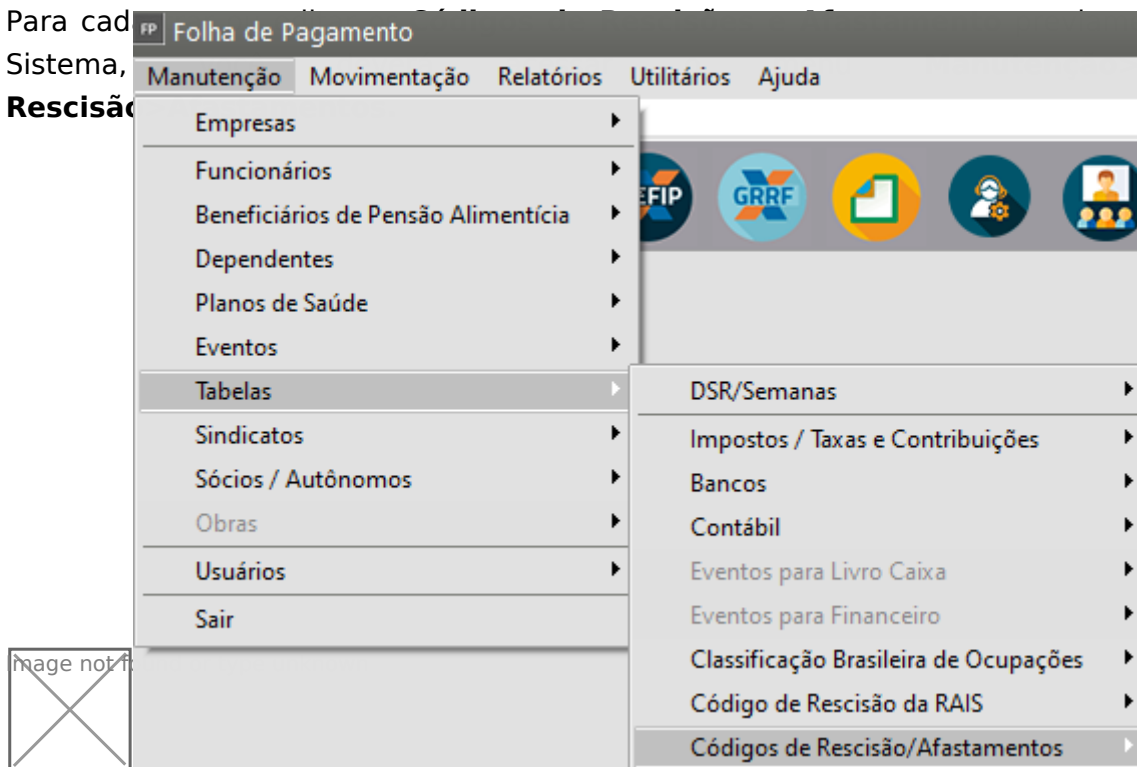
Para cad
Sistema,
Rescisã

FP Folha de Pagamento
Manutenção Movimentação Relatórios Utilitários Ajuda

Empresas
Funcionários
Beneficiários de Pensão Alimentícia
Dependentes
Planos de Saúde
Eventos
Tabelas
Sindicatos
Sócios / Autônomos
Obras
Usuários
Sair

EFIP GRRF

DSR/Semanas
Impostos / Taxas e Contribuições
Bancos
Contábil
Eventos para Livro Caixa
Eventos para Financeiro
Classificação Brasileira de Ocupações
Código de Rescisão da RAIS
Códigos de Rescisão/Afastamentos

Image not f